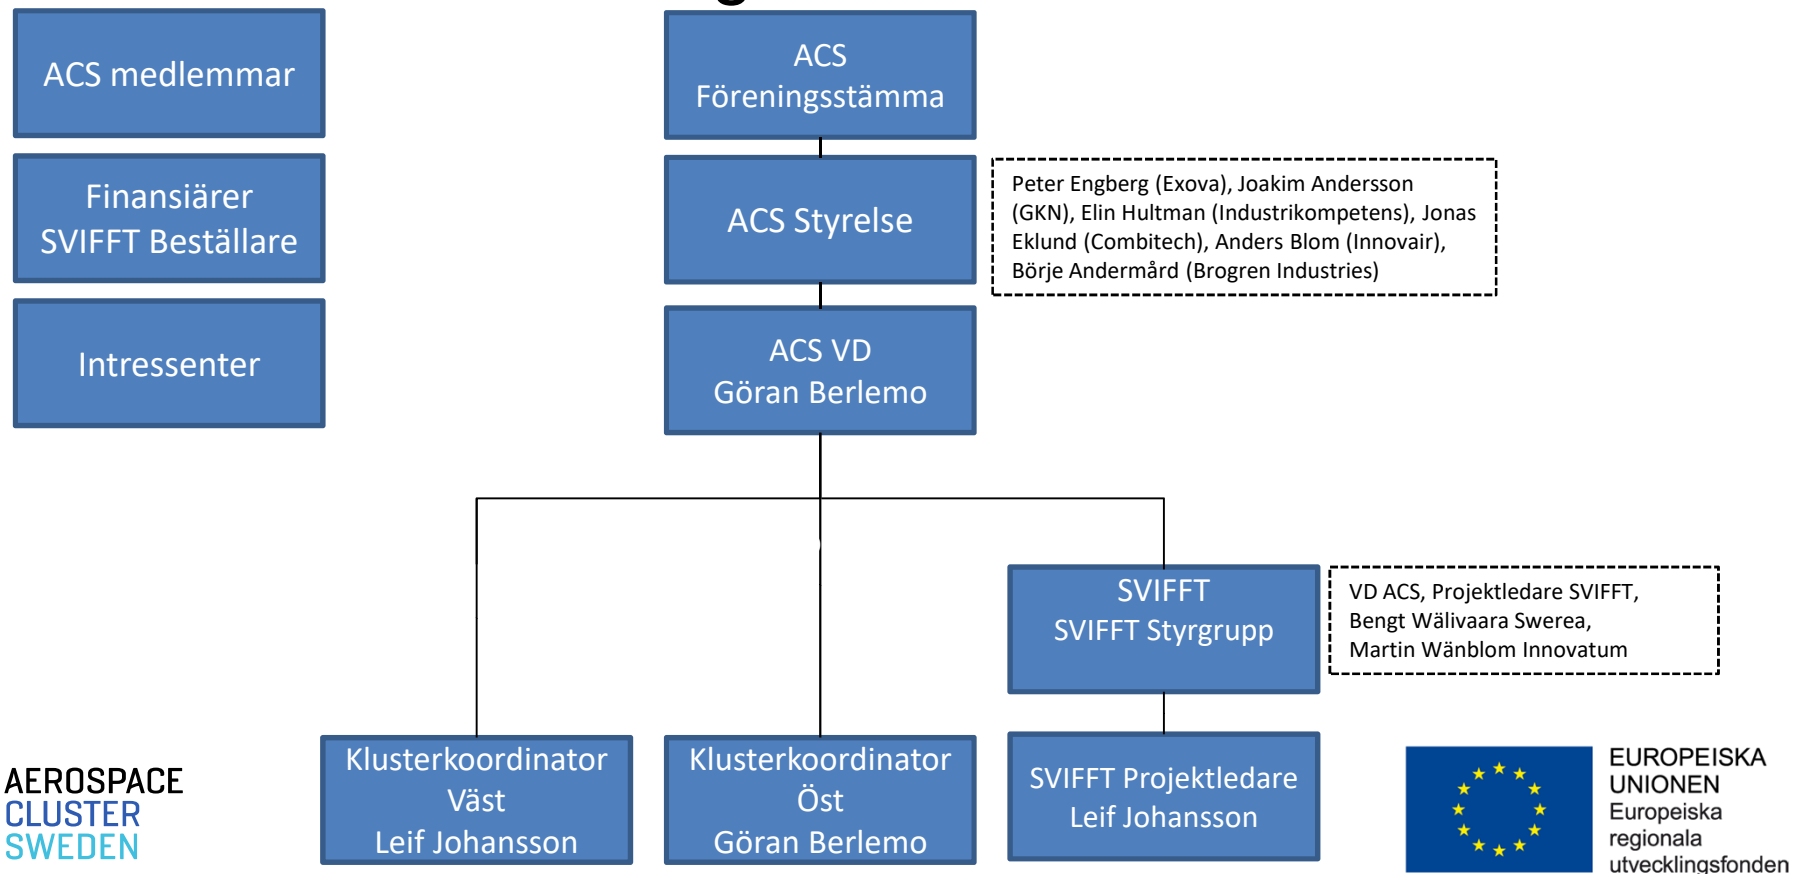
ACS medlemmar

Finansiärer
SVIFFT Beställare

Intressenter

ACS
Föreningsstämma

ACS Styrelse

Peter Engberg (Exova), Joakim Andersson (GKN), Elin Hultman (Industrikompetens), Jonas Eklund (Combitech), Anders Blom (Innovair), Börje Andermård (Brogren Industries)

ACS VD
Göran Berlemo

SVIFFT
SVIFFT Styrgrupp

VD ACS, Projektledare SVIFFT, Bengt Wälivaara Swerea, Martin Wänblom Innovatum

Klusterkoordinator
Väst
Leif Johansson

Klusterkoordinator
Öst
Göran Berlemo

SVIFFT Projektledare
Leif Johansson

AEROSPACE
CLUSTER
SWEDEN

EUROPEISKA
UNIONEN
Europeiska
regionala
utvecklingsfonden